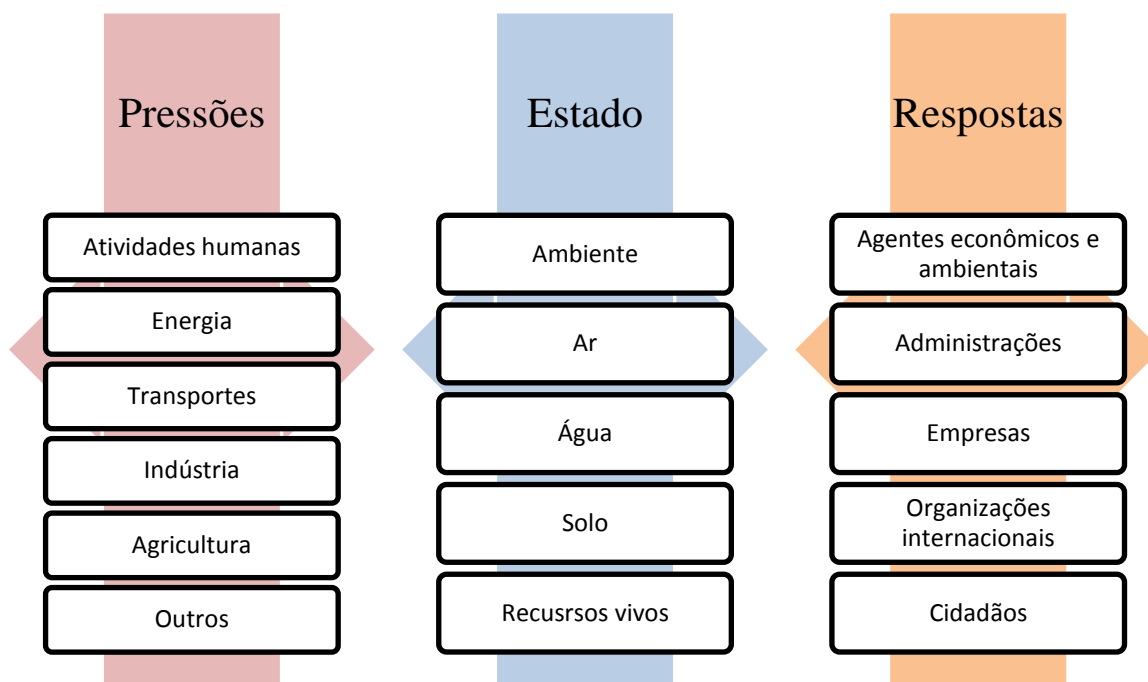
Pressões

Atividades humanas

Energia

Transportes

Indústria

Agricultura

Outros

Estado

Ambiente

Ar

Água

Solo

Recusrsos vivos

Respostas

Agentes econômicos e ambientais

Administrações

Empresas

Organizações internacionais

Cidadãos